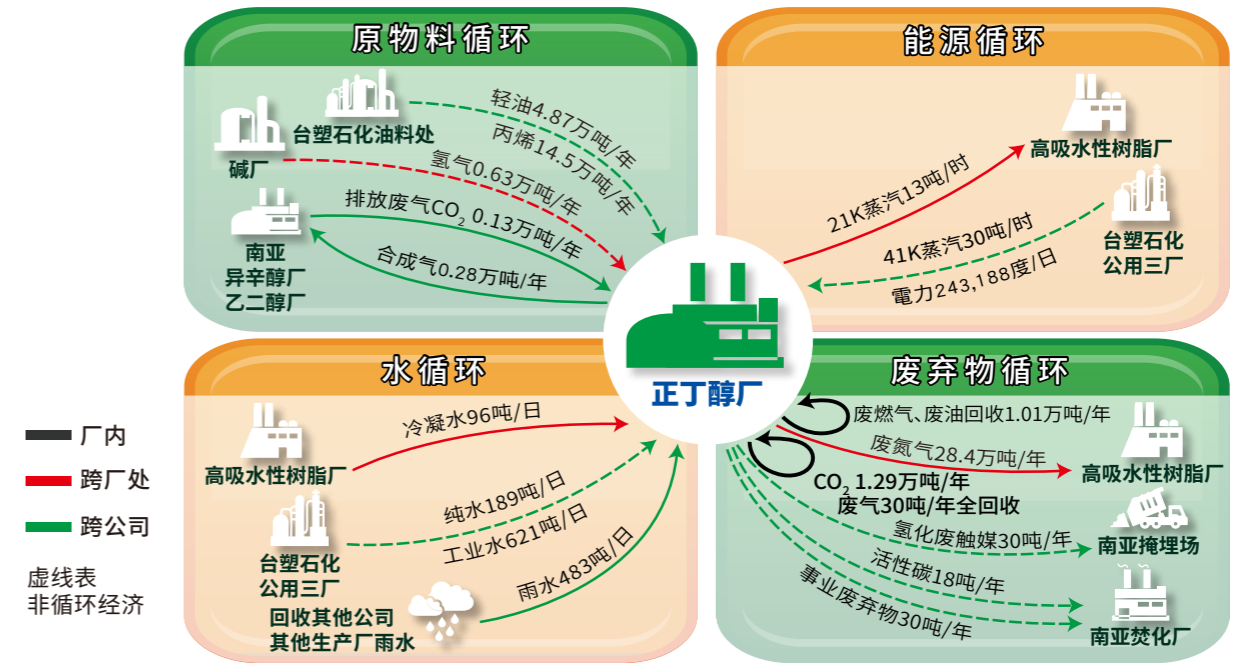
原物料循环

台塑石化油料处
碱厂
南亚
异辛醇厂
乙二醇厂
轻油4.87万吨/年
丙烯14.5万吨/年
氢气0.63万吨/年
排放废气$CO_2$ 0.13万吨/年
合成气0.28万吨/年

能源循环

高吸水性树脂厂
台塑石化
公用三厂
21K蒸汽13吨/时
41K蒸汽30吨/时
電力243,188度/日

正丁醇厂

水循环

高吸水性树脂厂
台塑石化
公用三厂
回收其他公司
其他生产厂雨水
冷凝水96吨/日
纯水189吨/日
工业水621吨/日
雨水483吨/日

废弃物循环

废燃气、废油回收1.01万吨/年
废氮气28.4万吨/年
$CO_2$ 1.29万吨/年
废气30吨/年全回收
氢化废触媒30吨/年
活性碳18吨/年
事业废弃物30吨/年
高吸水性树脂厂
南亚掩埋场
南亚焚化厂

厂内
跨厂处
跨公司
虚线表
非循环经济